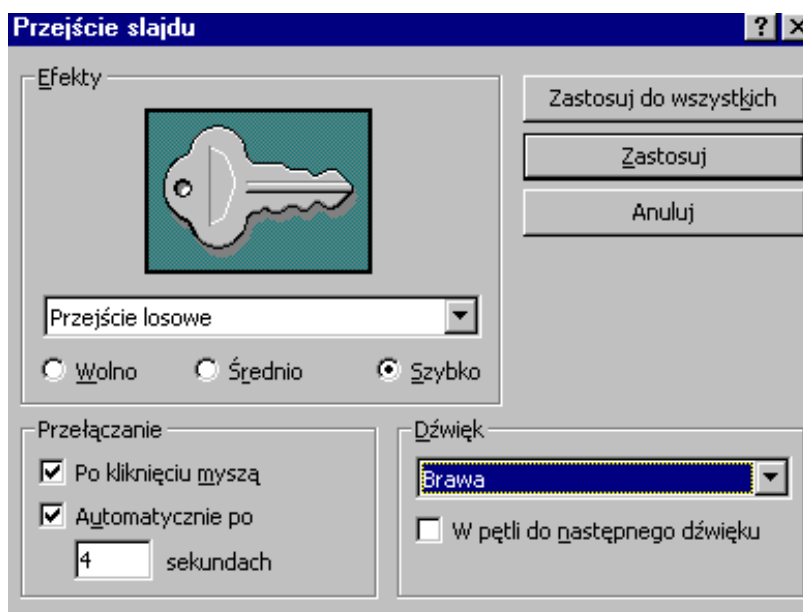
Przejście slajdu

?

Efekty

Przejście losowe

Wolno

Średnio

Szybko

Zastosuj do wszystkich

Zastosuj

Anuluj

Przełączanie

Po kliknięciu myszą

Automatycznie po

4

sekundach

Dźwięk

Brawa

W pętli do następnego dźwięku